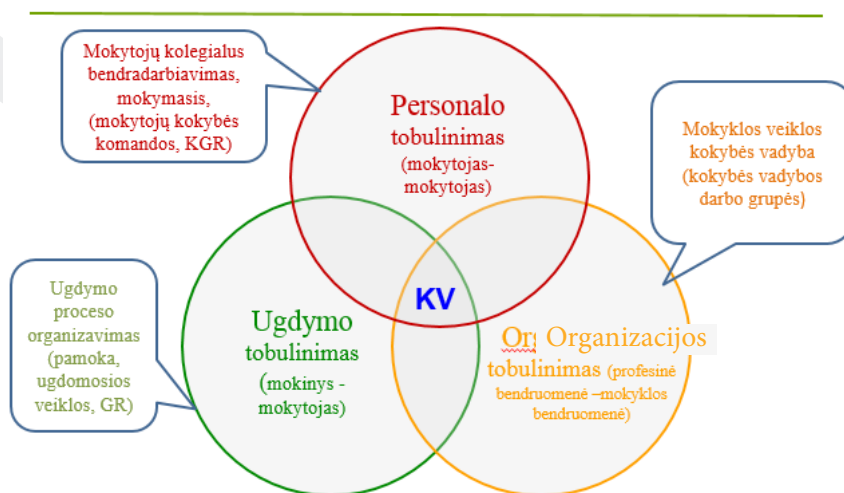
Mokytojų kolegialus bendradarbiavimas, mokymasis, (mokytojų kokybės komandos, KGR)

Personalo tobulinimas (mokytojas-mokytojas)

Mokyklos veiklos kokybės vadyba (kokybės vadybos darbo grupės)

Ugdymo proceso organizavimas (pamoka, ugdomosios veiklos, GR)

KV

Ugdymo tobulinimas (mokinys - mokytojas)

Or Organizacijos tobulinimas (profesinė bendruomenė –mokyklos bendruomenė)